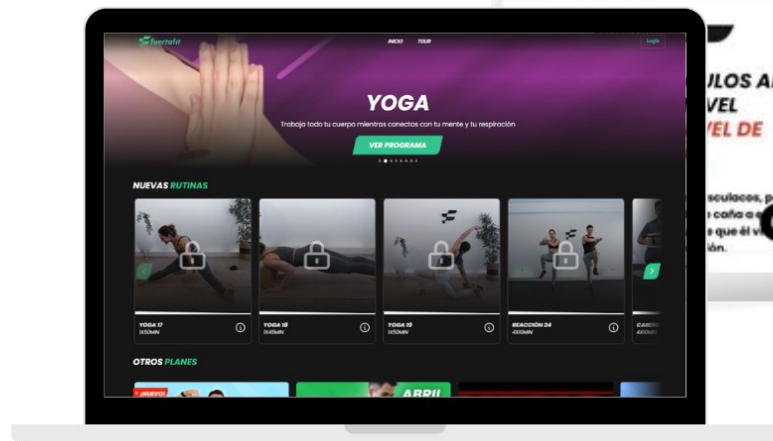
fuertefit

INICIO TOUR

Login

YOGA

Trabaja todo tu cuerpo mientras conectas con tu mente y tu respiración

VER PROGRAMA

NUEVAS RUTINAS

YOGA 17
1X50MIN

YOGA 18
1X45MIN

YOGA 19
1X50MIN

REACCIÓN 24
4X10MIN

CARDI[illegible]
4X10MI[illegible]

OTROS PLANES

¡NUEVO!

ABRI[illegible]

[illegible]ULOS A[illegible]
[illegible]VEL
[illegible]VEL DE

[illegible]sculacos, p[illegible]
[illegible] caña a e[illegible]
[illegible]s que él v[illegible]
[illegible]ión.